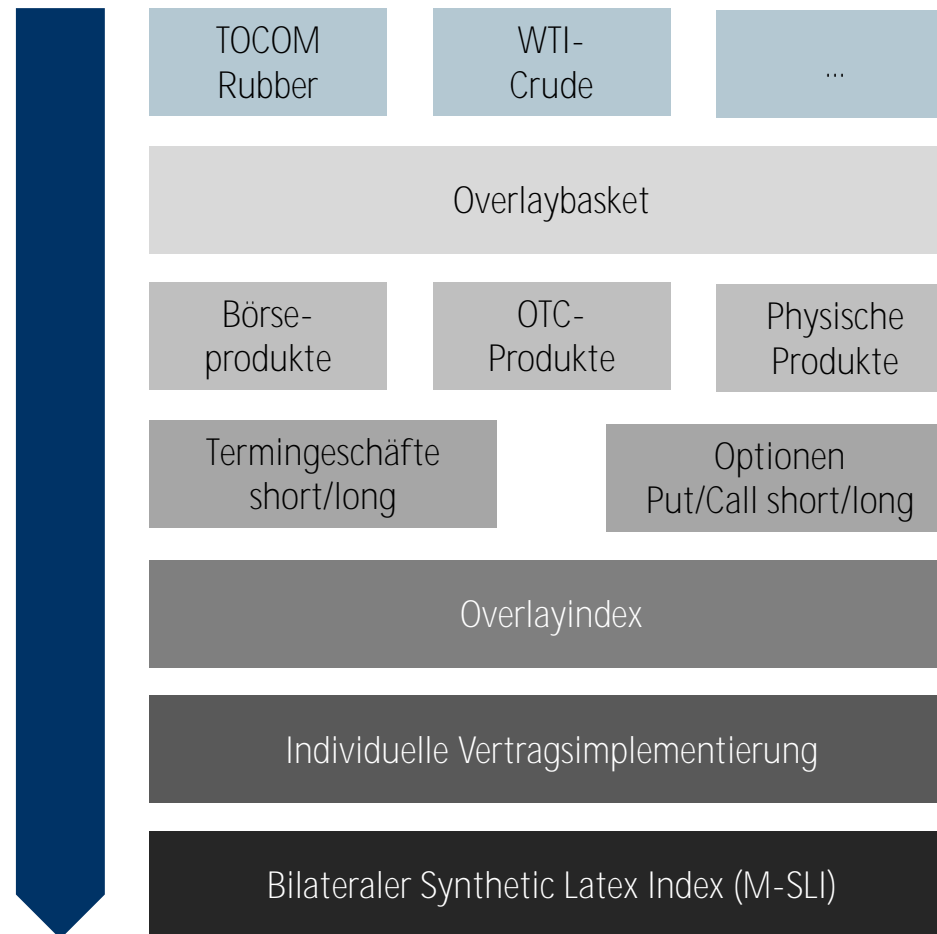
TOCOM Rubber

WTI-Crude

...

Overlaybasket

Börse-produkte

OTC-Produkte

Physische Produkte

Termingeschäfte short/long

Optionen Put/Call short/long

Overlayindex

Individuelle Vertragsimplementierung

Bilateraler Synthetic Latex Index (M-SLI)